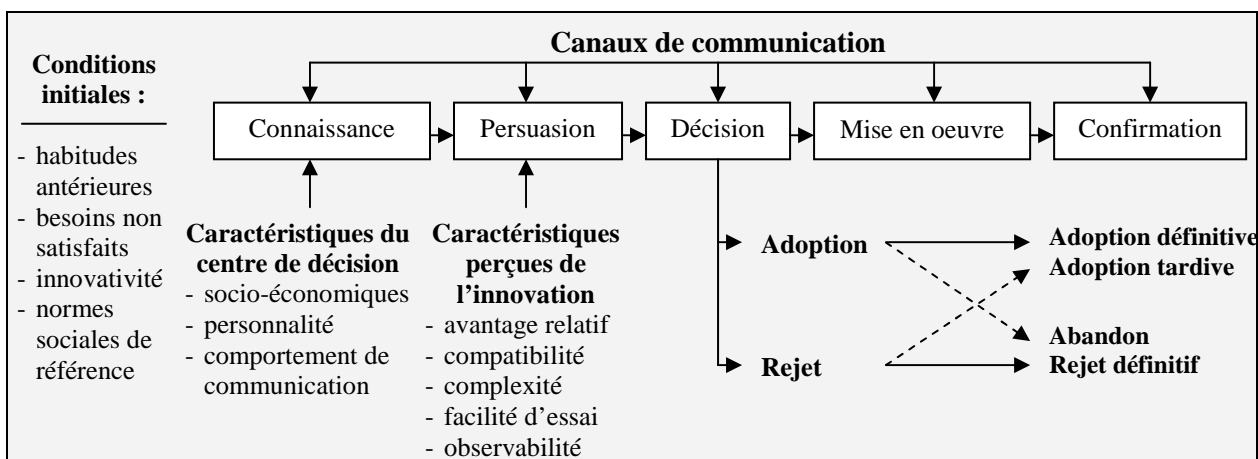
Conditions initiales :

- habitudes antérieures
- besoins non satisfaits
- innovativité
- normes sociales de référence

Canaux de communication

Connaissance

Persuasion

Décision

Mise en oeuvre

Confirmation

Caractéristiques du centre de décision
- socio-économiques
- personnalité
- comportement de communication

Caractéristiques perçues de l'innovation
- avantage relatif
- compatibilité
- complexité
- facilité d'essai
- observabilité

Adoption

Rejet

Adoption définitive

Adoption tardive

Abandon

Rejet définitif